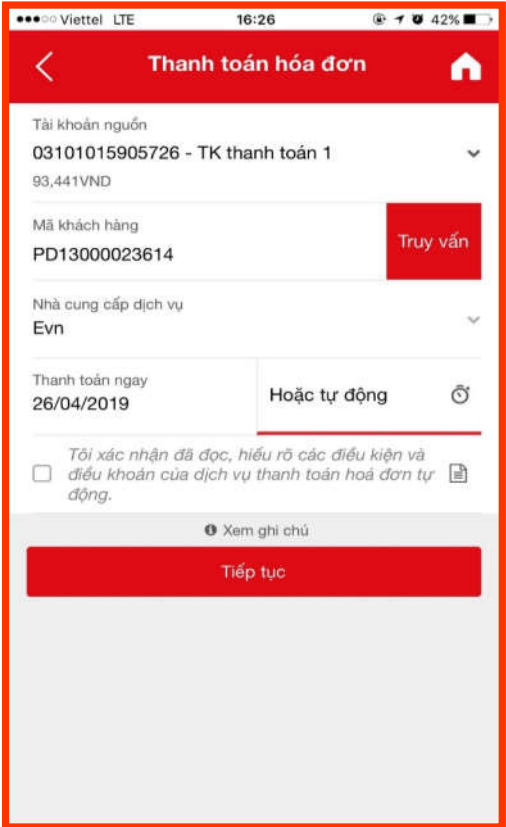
●●●○○ Viettel LTE 16:26 42%

Thanh toán hóa đơn

Tài khoản nguồn
03101015905726 - TK thanh toán 1
93,441VND

Mã khách hàng
PD13000023614
Truy vấn

Nhà cung cấp dịch vụ
Evn

Thanh toán ngay
26/04/2019
Hoặc tự động

Tôi xác nhận đã đọc, hiểu rõ các điều kiện và điều khoản của dịch vụ thanh toán hoá đơn tự động.

Xem ghi chú

Tiếp tục